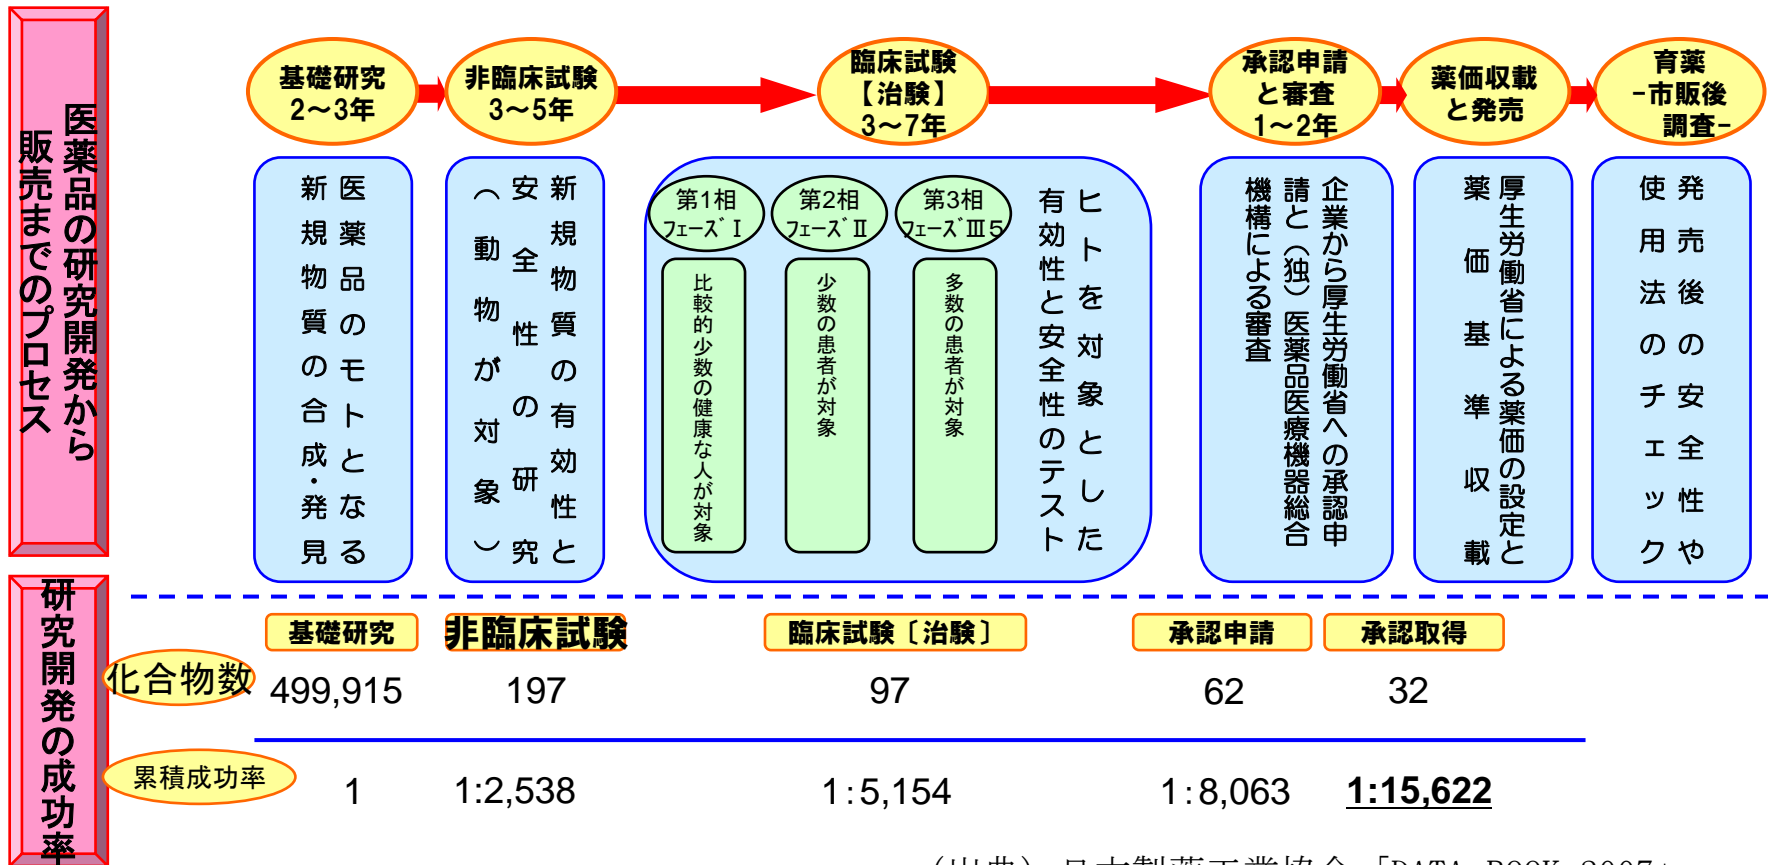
医薬品の研究開発から販売までのプロセス

基礎研究 2～3年

非臨床試験 3～5年

臨床試験【治験】3～7年

承認申請と審査 1～2年

薬価収載と発売

育薬 －市販後調査－

医薬品のモトとなる新規物質の合成・発見

新規物質の有効性と安全性の研究（動物が対象）

第1相 フェーズⅠ

比較的少数の健康な人が対象

第2相 フェーズⅡ

少数の患者が対象

第3相 フェーズⅢ5

多数の患者が対象

ヒトを対象とした有効性と安全性のテスト

企業から厚生労働省への承認申請と（独）医薬品医療機器総合機構による審査

厚生労働省による薬価の設定と薬価基準収載

発売後の安全性や使用法のチェック

研究開発の成功率

| | 基礎研究 | 非臨床試験 | 臨床試験〔治験〕 | 承認申請 | 承認取得 |
|---|---|---|---|---|---|
| 化合物数 | 499,915 | 197 | 97 | 62 | 32 |
| 累積成功率 | 1 | 1:2,538 | 1:5,154 | 1:8,063 | 1:15,622 |

（出典）日本製薬工業協会「DATA BOOK 2007」